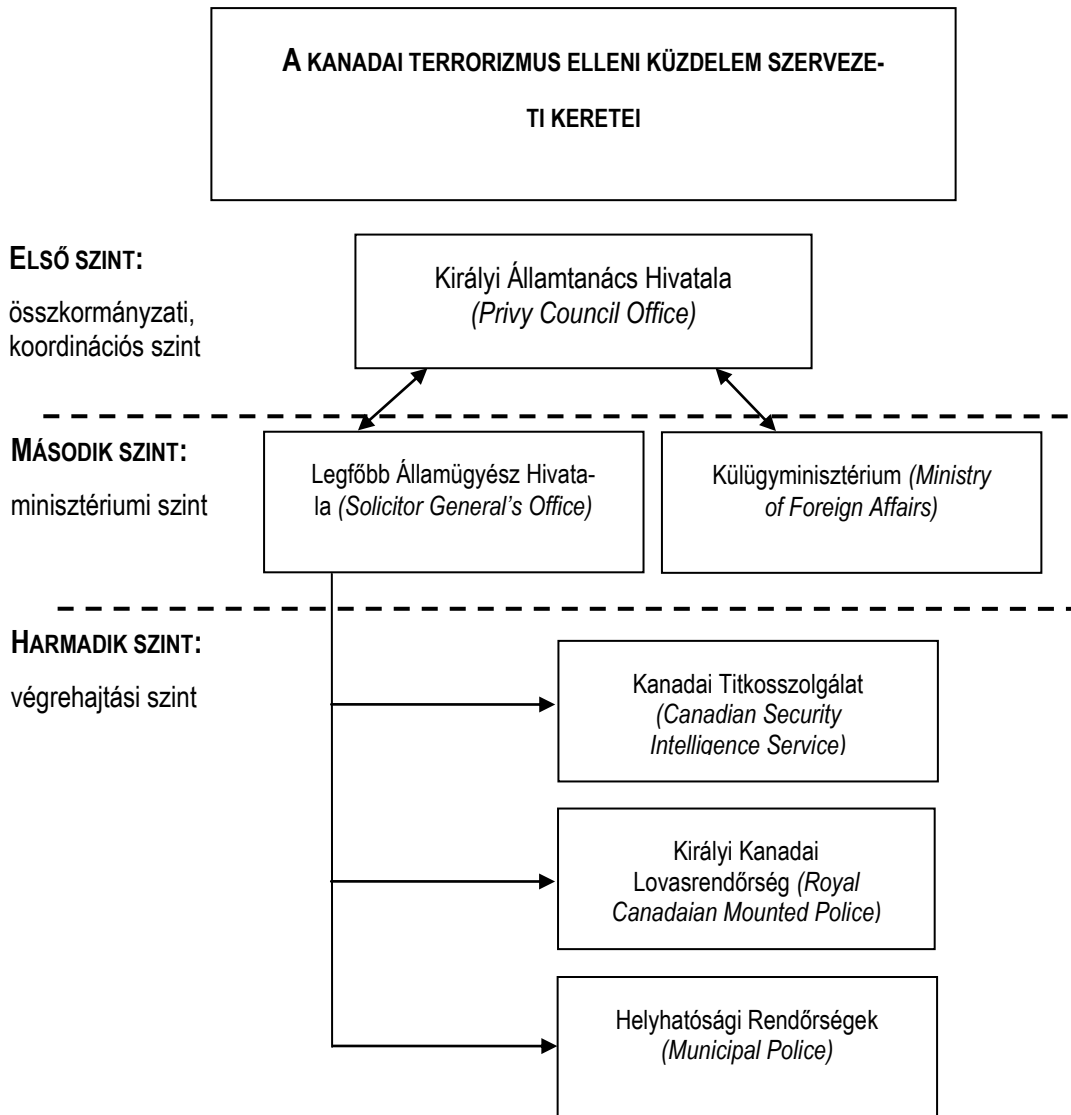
A KANADAI TERRORIZMUS ELLENI KÜZDELEM SZERVEZETI KERETEI

ELSŐ SZINT:

összkormányzati, koordinációs szint

Királyi Államtanács Hivatala *(Privy Council Office)*

MÁSODIK SZINT:

minisztériumi szint

Legfőbb Államügyész Hivatala *(Solicitor General's Office)*

Külügyminisztérium *(Ministry of Foreign Affairs)*

HARMADIK SZINT:

végrehajtási szint

Kanadai Titkosszolgálat *(Canadian Security Intelligence Service)*

Királyi Kanadai Lovasrendőrség *(Royal Canadaian Mounted Police)*

Helyhatósági Rendőrségek *(Municipal Police)*